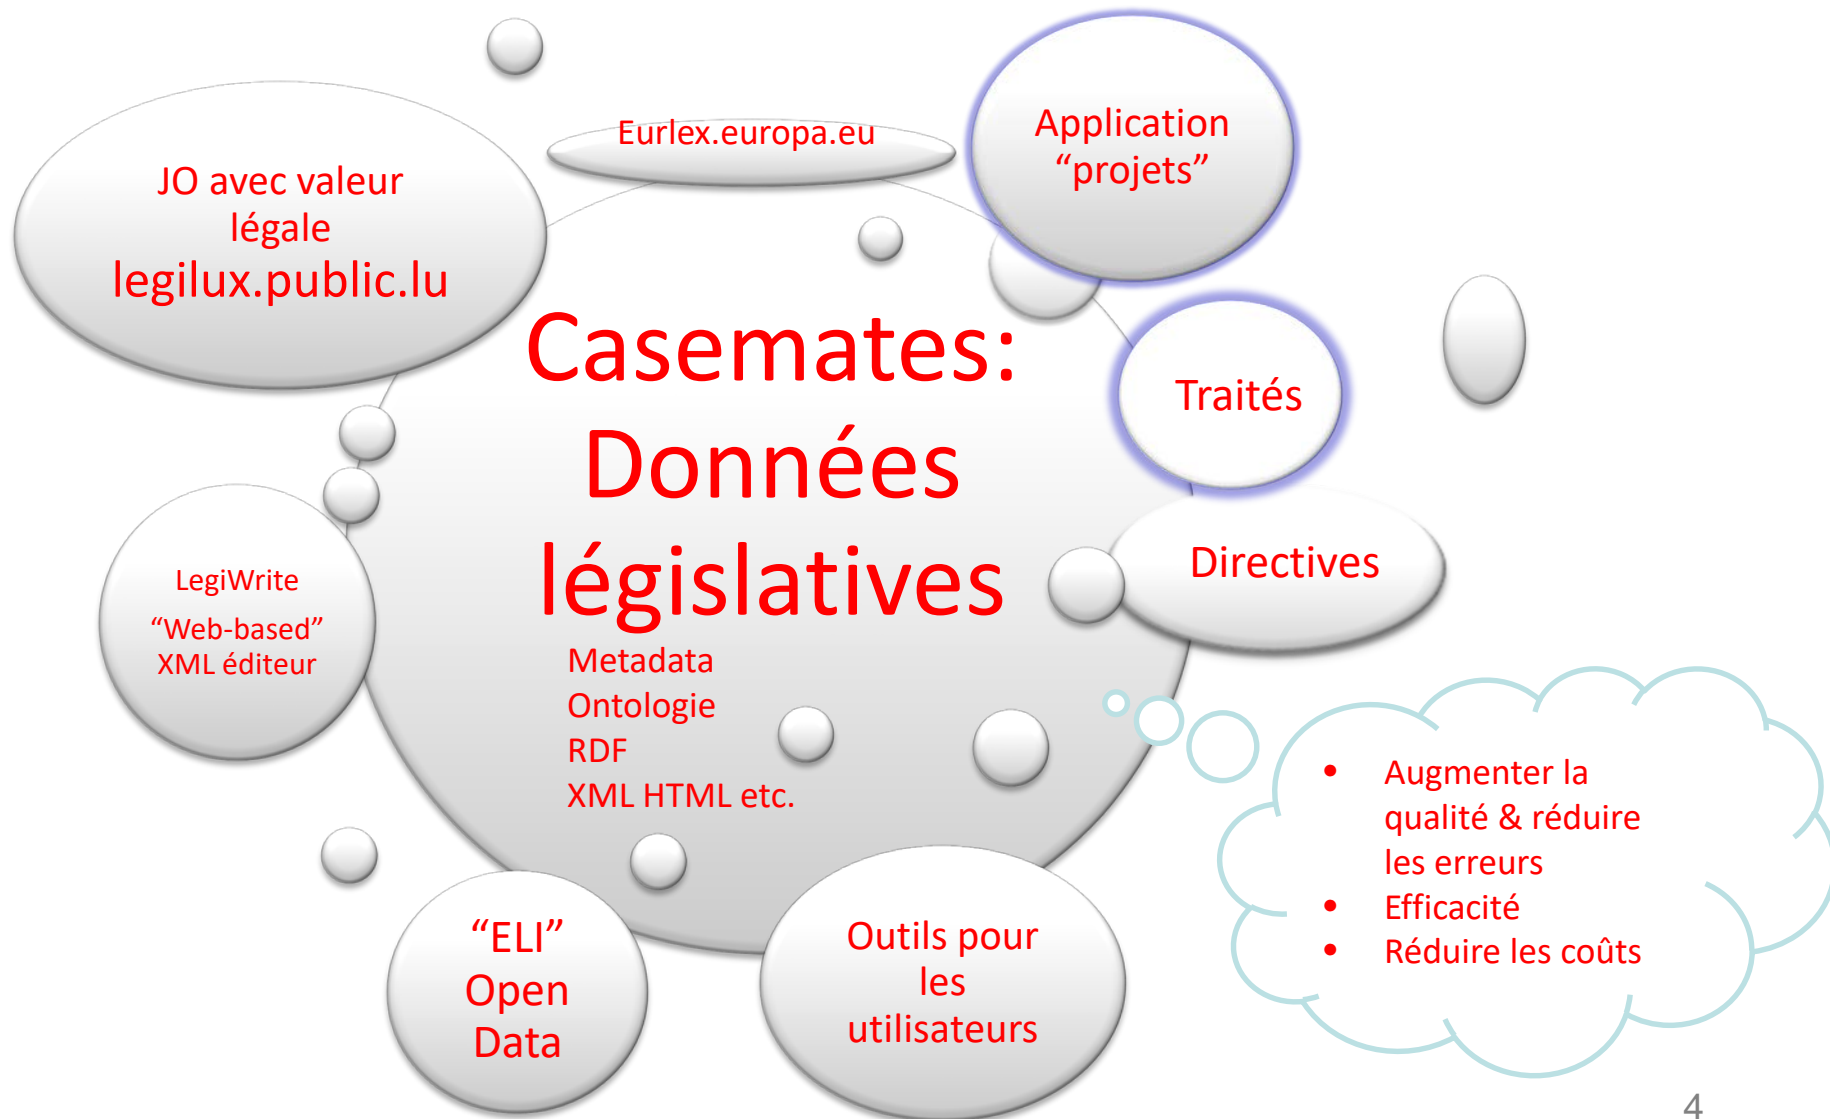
Eurlex.europa.eu

Application "projets"

JO avec valeur légale
legilux.public.lu

Casemates: Données législatives

Metadata
Ontologie
RDF
XML HTML etc.

Traités

Directives

LegiWrite
"Web-based"
XML éditeur

- Augmenter la qualité & réduire les erreurs
- Efficacité
- Réduire les coûts

"ELI"
Open
Data

Outils pour les utilisateurs

4